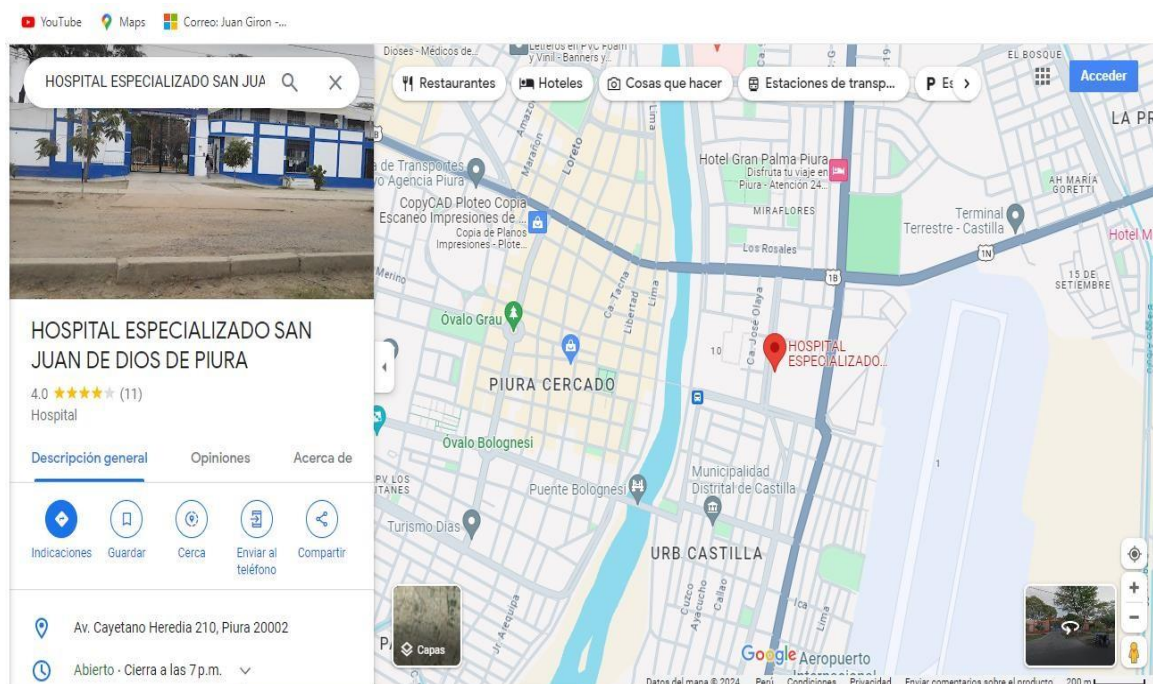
YouTube Maps Correo: Juan Giron -...

HOSPITAL ESPECIALIZADO SAN JUA

Restaurantes Hoteles Cosas que hacer Estaciones de transp... P Es

Acceder

HOSPITAL ESPECIALIZADO SAN JUAN DE DIOS DE PIURA

4.0 ★★★★★ (11)

Hospital

Descripción general Opiniones Acerca de

Indicaciones Guardar Cerca Enviar al teléfono Compartir

Av. Cayetano Heredia 210, Piura 20002

Abierto · Cierra a las 7 p.m.

Dioses - Médicos de...
Letreros en PVC Foam y Vinil - Banners y...
EL BOSQUE
LA PR
de Transportes o Agencia Piura
CopyCAD Ploteo Copia Escaneo Impresiones de ...
Copia de Planos Impresiones - Plote...
Hotel Gran Palma Piura
Disfruta tu viaje en Piura - Atención 24...
MIRAFLORES
Los Rosales
AH MARÍA GORETTI
Terminal Terrestre - Castilla
Hotel M
15 DE SETIEMBRE
Merino
Óvalo Grau
PIURA CERCADO
HOSPITAL ESPECIALIZADO...
Óvalo Bolognesi
Puente Bolognesi
Municipalidad Distrital de Castilla
Turismo Dias
URB CASTILLA
Capas
Google Aeropuerto Internacional
Amazonas
Loreto
Lima
Ca. Tacna
Libertad
Ca. José Olaya
Jr. Arequipa
Cuzco
Ayacucho
Callao
Datos del mapa ©2024 Perú Condiciones Privacidad Enviar comentarios sobre el producto 200 m